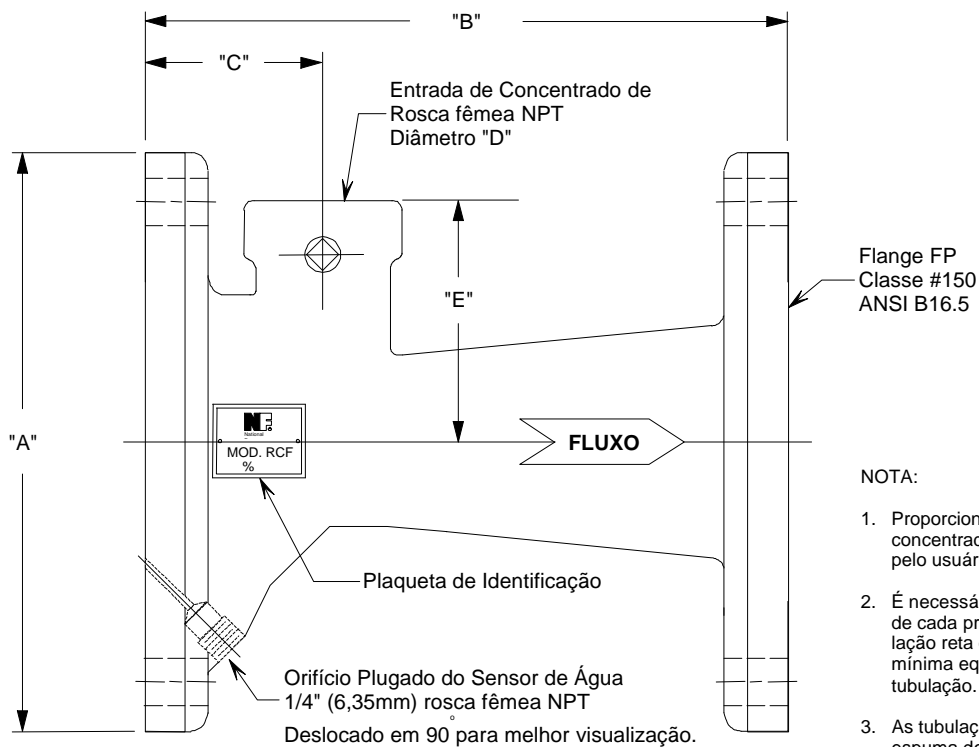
"B"

"C"

Entrada de Concentrado de Rosca fêmea NPT Diâmetro "D"

"E"

Flange FP Classe #150 ANSI B16.5

"A"

National

MOD. RCF %

FLUXO

NOTA:

1. Proporcion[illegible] concentrad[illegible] pelo usuár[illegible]

2. É necessá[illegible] de cada pr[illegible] lação reta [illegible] mínima eq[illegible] tubulação.

3. As tubulaç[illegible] espuma d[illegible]

Plaqueta de Identificação

Orifício Plugado do Sensor de Água 1/4" (6,35mm) rosca fêmea NPT

Deslocado em 90° para melhor visualização.